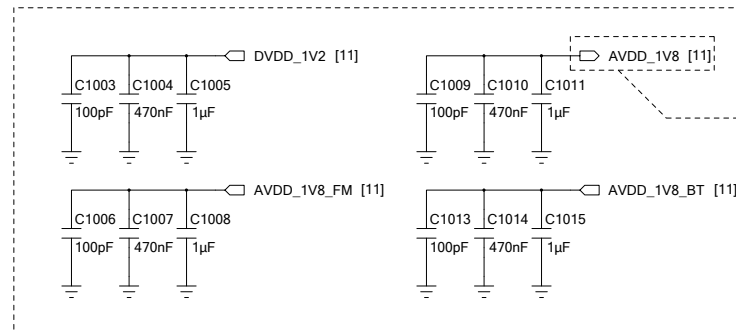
DVDD_1V2 [11]
C1003 C1004 C1005
100pF 470nF 1µF

AVDD_1V8 [11]
C1009 C1010 C1011
100pF 470nF 1µF

AVDD_1V8_FM [11]
C1006 C1007 C1008
100pF 470nF 1µF

AVDD_1V8_BT [11]
C1013 C1014 C1015
100pF 470nF 1µF